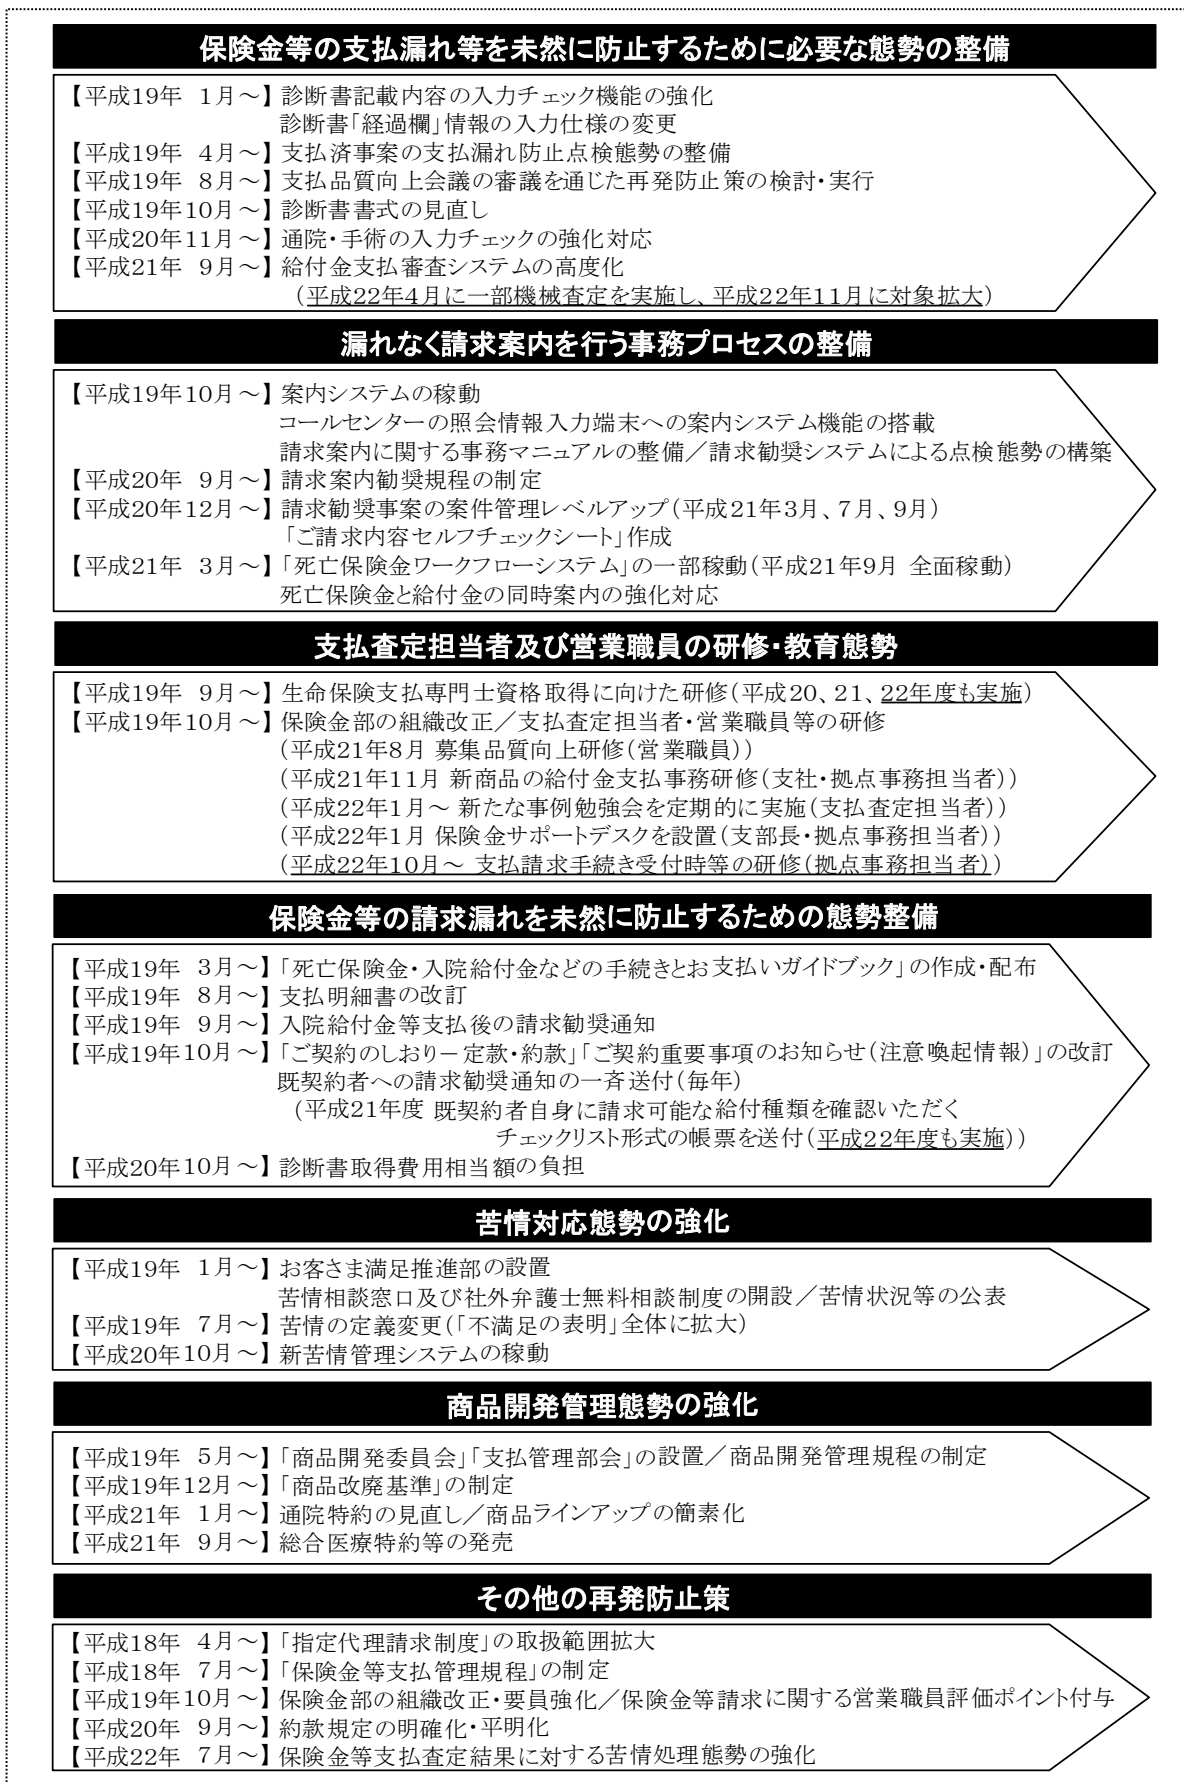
保険金等の支払漏れ等を未然に防止するために必要な態勢の整備

【平成19年 1月～】診断書記載内容の入力チェック機能の強化
診断書「経過欄」情報の入力仕様の変更
【平成19年 4月～】支払済事案の支払漏れ防止点検態勢の整備
【平成19年 8月～】支払品質向上会議の審議を通じた再発防止策の検討・実行
【平成19年10月～】診断書書式の見直し
【平成20年11月～】通院・手術の入力チェックの強化対応
【平成21年 9月～】給付金支払審査システムの高度化
(平成22年4月に一部機械査定を実施し、平成22年11月に対象拡大)

漏れなく請求案内を行う事務プロセスの整備

【平成19年10月～】案内システムの稼動
コールセンターの照会情報入力端末への案内システム機能の搭載
請求案内に関する事務マニュアルの整備／請求勧奨システムによる点検態勢の構築
【平成20年 9月～】請求案内勧奨規程の制定
【平成20年12月～】請求勧奨事案の案件管理レベルアップ(平成21年3月、7月、9月)
「ご請求内容セルフチェックシート」作成
【平成21年 3月～】「死亡保険金ワークフローシステム」の一部稼動(平成21年9月 全面稼動)
死亡保険金と給付金の同時案内の強化対応

支払査定担当者及び営業職員の研修・教育態勢

【平成19年 9月～】生命保険支払専門士資格取得に向けた研修(平成20、21、22年度も実施)
【平成19年10月～】保険金部の組織改正／支払査定担当者・営業職員等の研修
(平成21年8月 募集品質向上研修(営業職員))
(平成21年11月 新商品の給付金支払事務研修(支社・拠点事務担当者))
(平成22年1月～ 新たな事例勉強会を定期的に実施(支払査定担当者))
(平成22年1月 保険金サポートデスクを設置(支部長・拠点事務担当者))
(平成22年10月～ 支払請求手続き受付時等の研修(拠点事務担当者))

保険金等の請求漏れを未然に防止するための態勢整備

【平成19年 3月～】「死亡保険金・入院給付金などの手続きとお支払いガイドブック」の作成・配布
【平成19年 8月～】支払明細書の改訂
【平成19年 9月～】入院給付金等支払後の請求勧奨通知
【平成19年10月～】「ご契約のしおりー定款・約款」「ご契約重要事項のお知らせ(注意喚起情報)」の改訂
既契約者への請求勧奨通知の一斉送付(毎年)
(平成21年度 既契約者自身に請求可能な給付種類を確認いただく
チェックリスト形式の帳票を送付(平成22年度も実施))
【平成20年10月～】診断書取得費用相当額の負担

苦情対応態勢の強化

【平成19年 1月～】お客さま満足推進部の設置
苦情相談窓口及び社外弁護士無料相談制度の開設／苦情状況等の公表
【平成19年 7月～】苦情の定義変更(「不満足の表明」全体に拡大)
【平成20年10月～】新苦情管理システムの稼動

商品開発管理態勢の強化

【平成19年 5月～】「商品開発委員会」「支払管理部会」の設置／商品開発管理規程の制定
【平成19年12月～】「商品改廃基準」の制定
【平成21年 1月～】通院特約の見直し／商品ラインアップの簡素化
【平成21年 9月～】総合医療特約等の発売

その他の再発防止策

【平成18年 4月～】「指定代理請求制度」の取扱範囲拡大
【平成18年 7月～】「保険金等支払管理規程」の制定
【平成19年10月～】保険金部の組織改正・要員強化／保険金等請求に関する営業職員評価ポイント付与
【平成20年 9月～】約款規定の明確化・平明化
【平成22年 7月～】保険金等支払査定結果に対する苦情処理態勢の強化